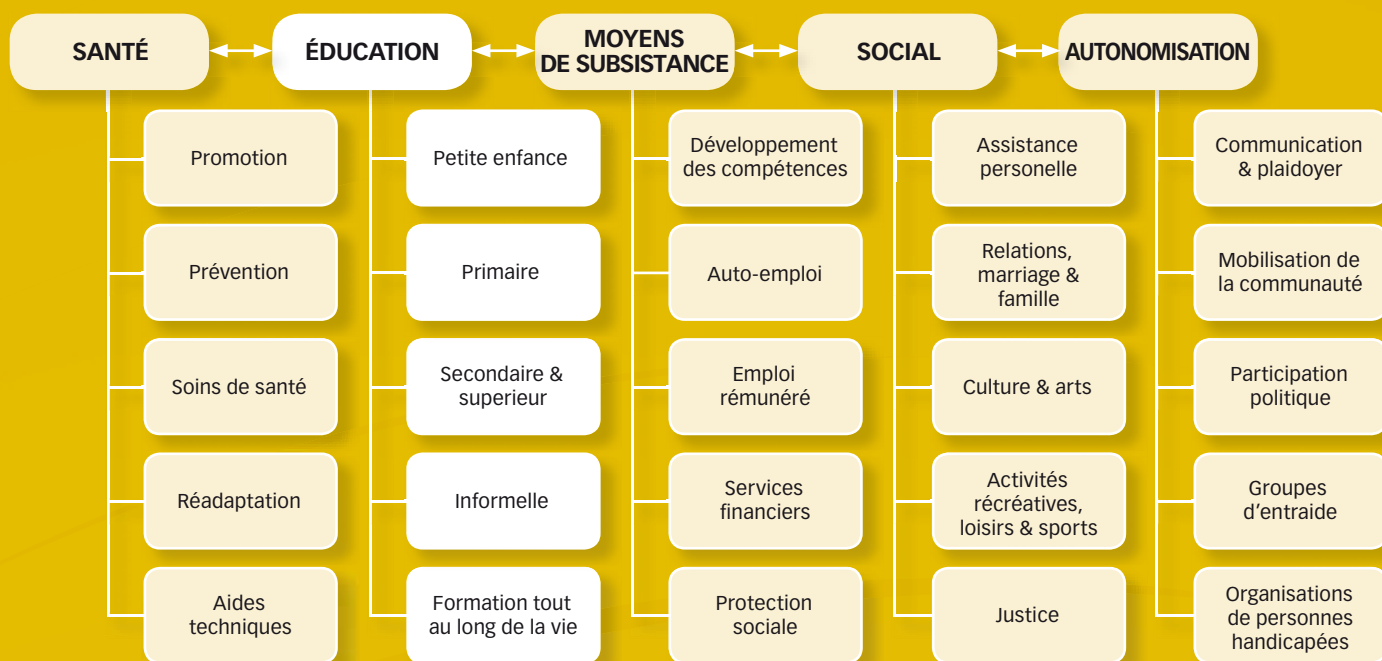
SANTÉ

Promotion

Prévention

Soins de santé

Réadaptation

Aides techniques

ÉDUCATION

Petite enfance

Primaire

Secondaire & superieur

Informelle

Formation tout au long de la vie

MOYENS DE SUBSISTANCE

Développement des compétences

Auto-emploi

Emploi rémunéré

Services financiers

Protection sociale

SOCIAL

Assistance personelle

Relations, marriage & famille

Culture & arts

Activités récréatives, loisirs & sports

Justice

AUTONOMISATION

Communication & plaidoyer

Mobilisation de la communauté

Participation politique

Groupes d'entraide

Organisations de personnes handicapées